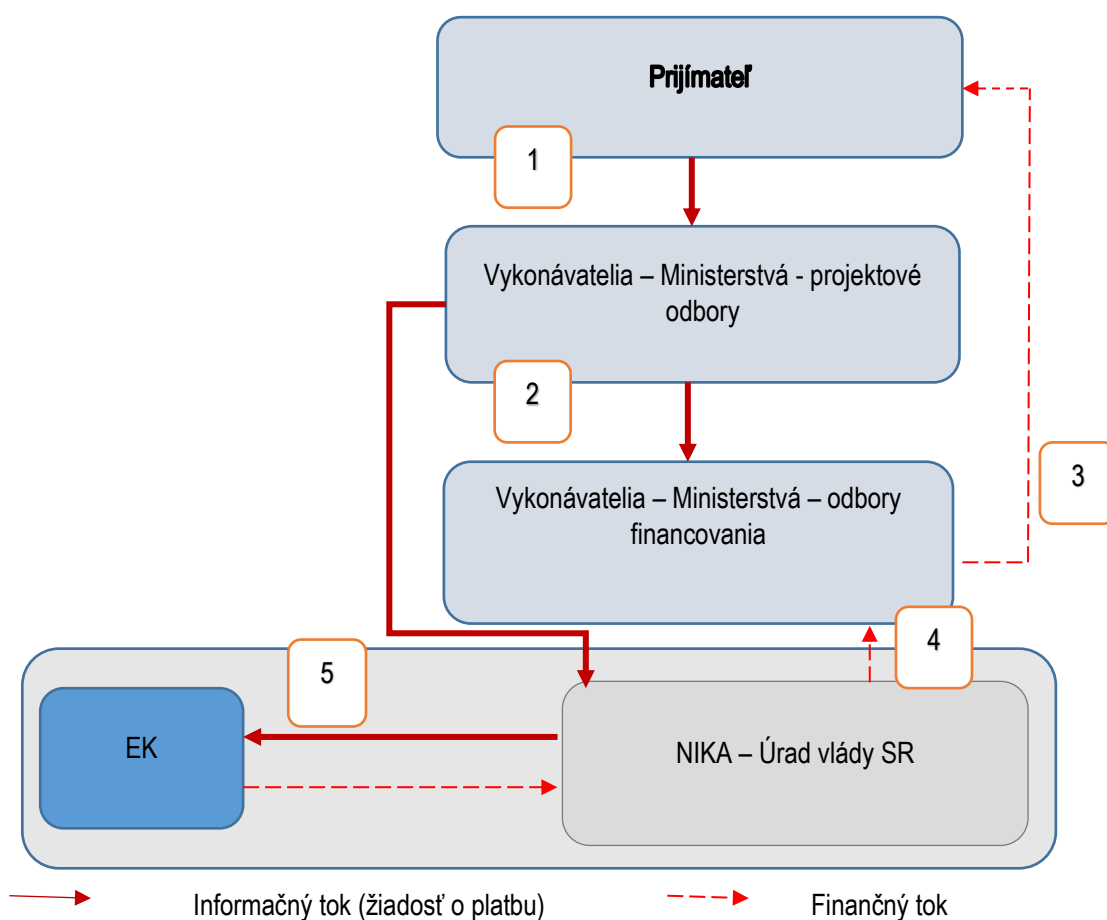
Prijímateľ

1

Vykonávatelia – Ministerstvá - projektové odbory

2

Vykonávatelia – Ministerstvá – odbory financovania

3

4

5

EK

NIKA – Úrad vlády SR

Informačný tok (žiadosť o platbu)

Finančný tok